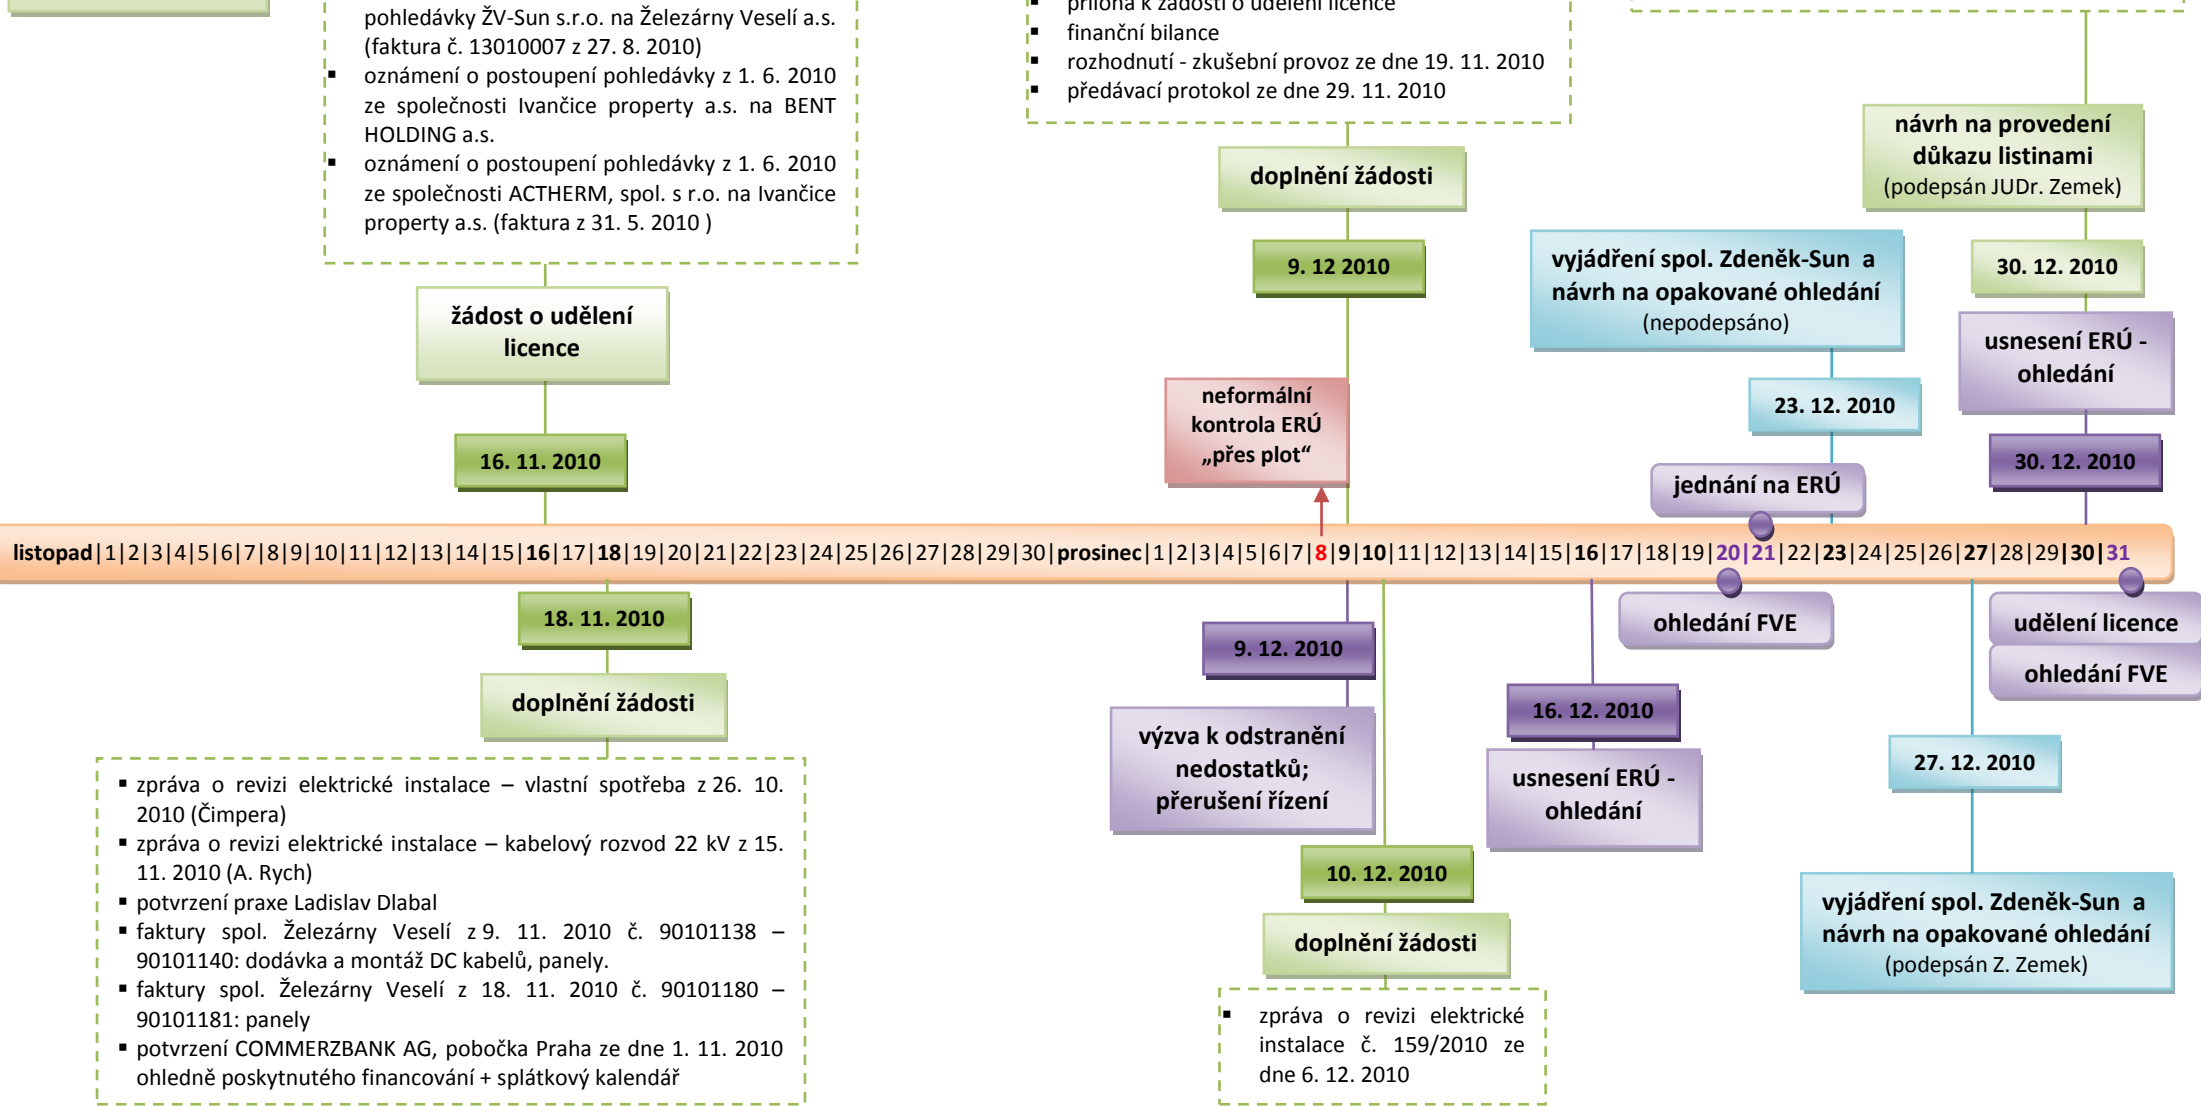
pohledávky ŽV-Sun s.r.o. na Železárny Veselí a.s. (faktura č. 13010007 z 27. 8. 2010)
▪ oznámení o postoupení pohledávky z 1. 6. 2010 ze společnosti Ivančice property a.s. na BENT HOLDING a.s.
▪ oznámení o postoupení pohledávky z 1. 6. 2010 ze společnosti ACTHERM, spol. s r.o. na Ivančice property a.s. (faktura z 31. 5. 2010 )

žádost o udělení licence

16. 11. 2010

▪ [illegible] k žádosti o udělení licence
▪ finanční bilance
▪ rozhodnutí - zkušební provoz ze dne 19. 11. 2010
▪ předávací protokol ze dne 29. 11. 2010

doplnění žádosti

9. 12 2010

neformální kontrola ERÚ „přes plot“

návrh na provedení důkazu listinami (podepsán JUDr. Zemek)

30. 12. 2010

vyjádření spol. Zdeněk-Sun a návrh na opakované ohledání (nepodepsáno)

23. 12. 2010

usnesení ERÚ - ohledání

jednání na ERÚ

30. 12. 2010

listopad|1|2|3|4|5|6|7|8|9|10|11|12|13|14|15|16|17|18|19|20|21|22|23|24|25|26|27|28|29|30|prosinec|1|2|3|4|5|6|7|8|9|10|11|12|13|14|15|16|17|18|19|20|21|22|23|24|25|26|27|28|29|30|31

18. 11. 2010

doplnění žádosti

▪ zpráva o revizi elektrické instalace – vlastní spotřeba z 26. 10. 2010 (Čimpera)
▪ zpráva o revizi elektrické instalace – kabelový rozvod 22 kV z 15. 11. 2010 (A. Rych)
▪ potvrzení praxe Ladislav Dlabal
▪ faktury spol. Železárny Veselí z 9. 11. 2010 č. 90101138 – 90101140: dodávka a montáž DC kabelů, panely.
▪ faktury spol. Železárny Veselí z 18. 11. 2010 č. 90101180 – 90101181: panely
▪ potvrzení COMMERZBANK AG, pobočka Praha ze dne 1. 11. 2010 ohledně poskytnutého financování + splátkový kalendář

9. 12. 2010

výzva k odstranění nedostatků; přerušení řízení

10. 12. 2010

doplnění žádosti

▪ zpráva o revizi elektrické instalace č. 159/2010 ze dne 6. 12. 2010

ohledání FVE

16. 12. 2010

usnesení ERÚ - ohledání

udělení licence

ohledání FVE

27. 12. 2010

vyjádření spol. Zdeněk-Sun a návrh na opakované ohledání (podepsán Z. Zemek)